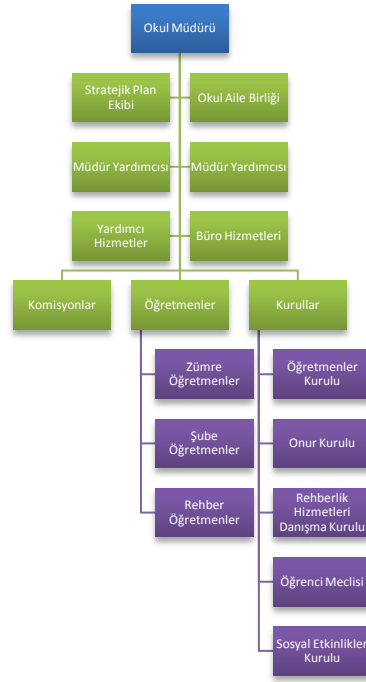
Okul Müdürü

Stratejik Plan Ekibi

Okul Aile Birliği

Müdür Yardımcısı

Müdür Yardımcısı

Yardımcı Hizmetler

Büro Hizmetleri

Komisyonlar

Öğretmenler

Kurullar

Zümre Öğretmenler

Şube Öğretmenler

Rehber Öğretmenler

Öğretmenler Kurulu

Onur Kurulu

Rehberlik Hizmetleri Danışma Kurulu

Öğrenci Meclisi

Sosyal Etkinlikler Kurulu